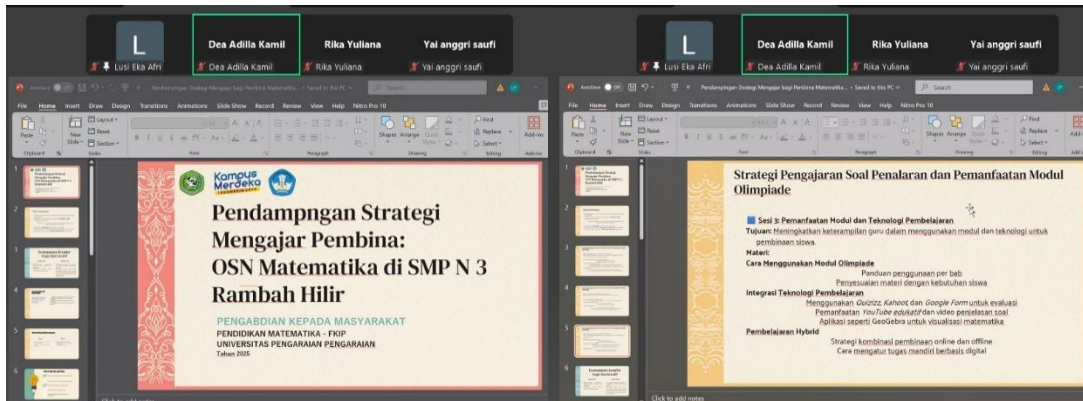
L

Lusi Eka Afri

Dea Adilla Kamil

Dea Adilla Kamil

Rika Yuliana

Rika Yuliana

Yai anggri saufi

Yai anggri saufi

Pendampngan Strategi Mengajar bagi Pembina Matematika • Saved to this PC

File Home Insert Draw Design Transitions Animations Slide Show Record Review View Help Nitro Pro 10

Paste New Slide Layout Reset Section Clipboard Slides Font Paragraph Shapes Arrange Quick Styles Drawing Find Replace Select Editing Add-ins

Kampus Merdeka

Pendampngan Strategi Mengajar Pembina: OSN Matematika di SMP N 3 Rambah Hilir

PENGABDIAN KEPADA MASYARAKAT
PENDIDIKAN MATEMATIKA - FKIP
UNIVERSITAS PENGARAIAN PENGARAIAN
Tahun 2025

Click to add notes

L

Lusi Eka Afri

Dea Adilla Kamil

Dea Adilla Kamil

Rika Yuliana

Rika Yuliana

Yai anggri saufi

Yai anggri saufi

Pendampngan Strategi Mengajar bagi Pembina Matematika • Saved to this PC

Search

File Home Insert Draw Design Transitions Animations Slide Show Record Review View Help Nitro Pro 10

Strategi Pengajaran Soal Penalaran dan Pemanfaatan Modul Olimpiade

Sesi 3: Pemanfaatan Modul dan Teknologi Pembelajaran
Tujuan: Meningkatkan keterampilan guru dalam menggunakan modul dan teknologi untuk pembinaan siswa.
Materi:
Cara Menggunakan Modul Olimpiade
Panduan penggunaan per bab
Penyesuaian materi dengan kebutuhan siswa
Integrasi Teknologi Pembelajaran
Menggunakan Quizizz, Kahoot, dan Google Form untuk evaluasi
Pemanfaatan YouTube edukatif dan video penjelasan soal
Aplikasi seperti GeoGebra untuk visualisasi matematika
Pembelajaran Hybrid
Strategi kombinasi pembinaan online dan offline
Cara mengatur tugas mandiri berbasis digital

Click to add notes